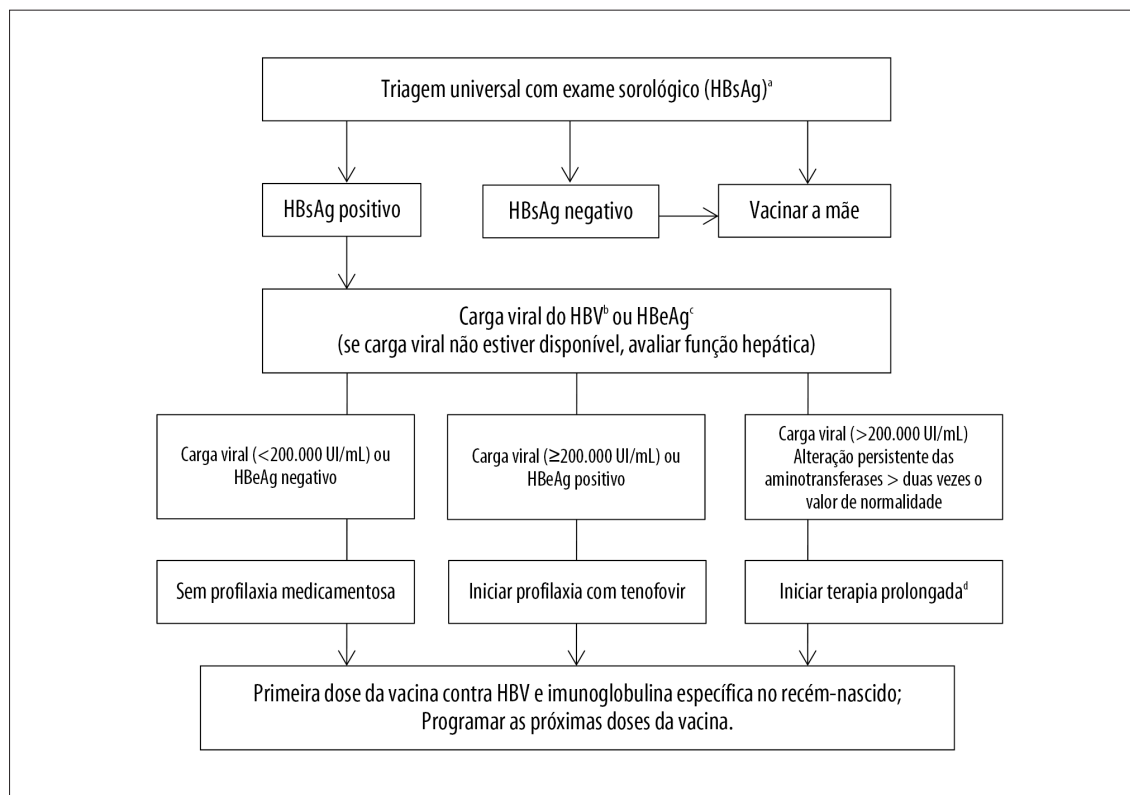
Triagem universal com exame sorológico (HBsAg)$^{a}$

HBsAg positivo

HBsAg negativo

Vacinar a mãe

Carga viral do HBV$^{b}$ ou HBeAg$^{c}$
(se carga viral não estiver disponível, avaliar função hepática)

Carga viral (<200.000 UI/mL) ou HBeAg negativo

Carga viral (≥200.000 UI/mL) ou HBeAg positivo

Carga viral (>200.000 UI/mL) Alteração persistente das aminotransferases > duas vezes o valor de normalidade

Sem profilaxia medicamentosa

Iniciar profilaxia com tenofovir

Iniciar terapia prolongada$^{d}$

Primeira dose da vacina contra HBV e imunoglobulina específica no recém-nascido;
Programar as próximas doses da vacina.